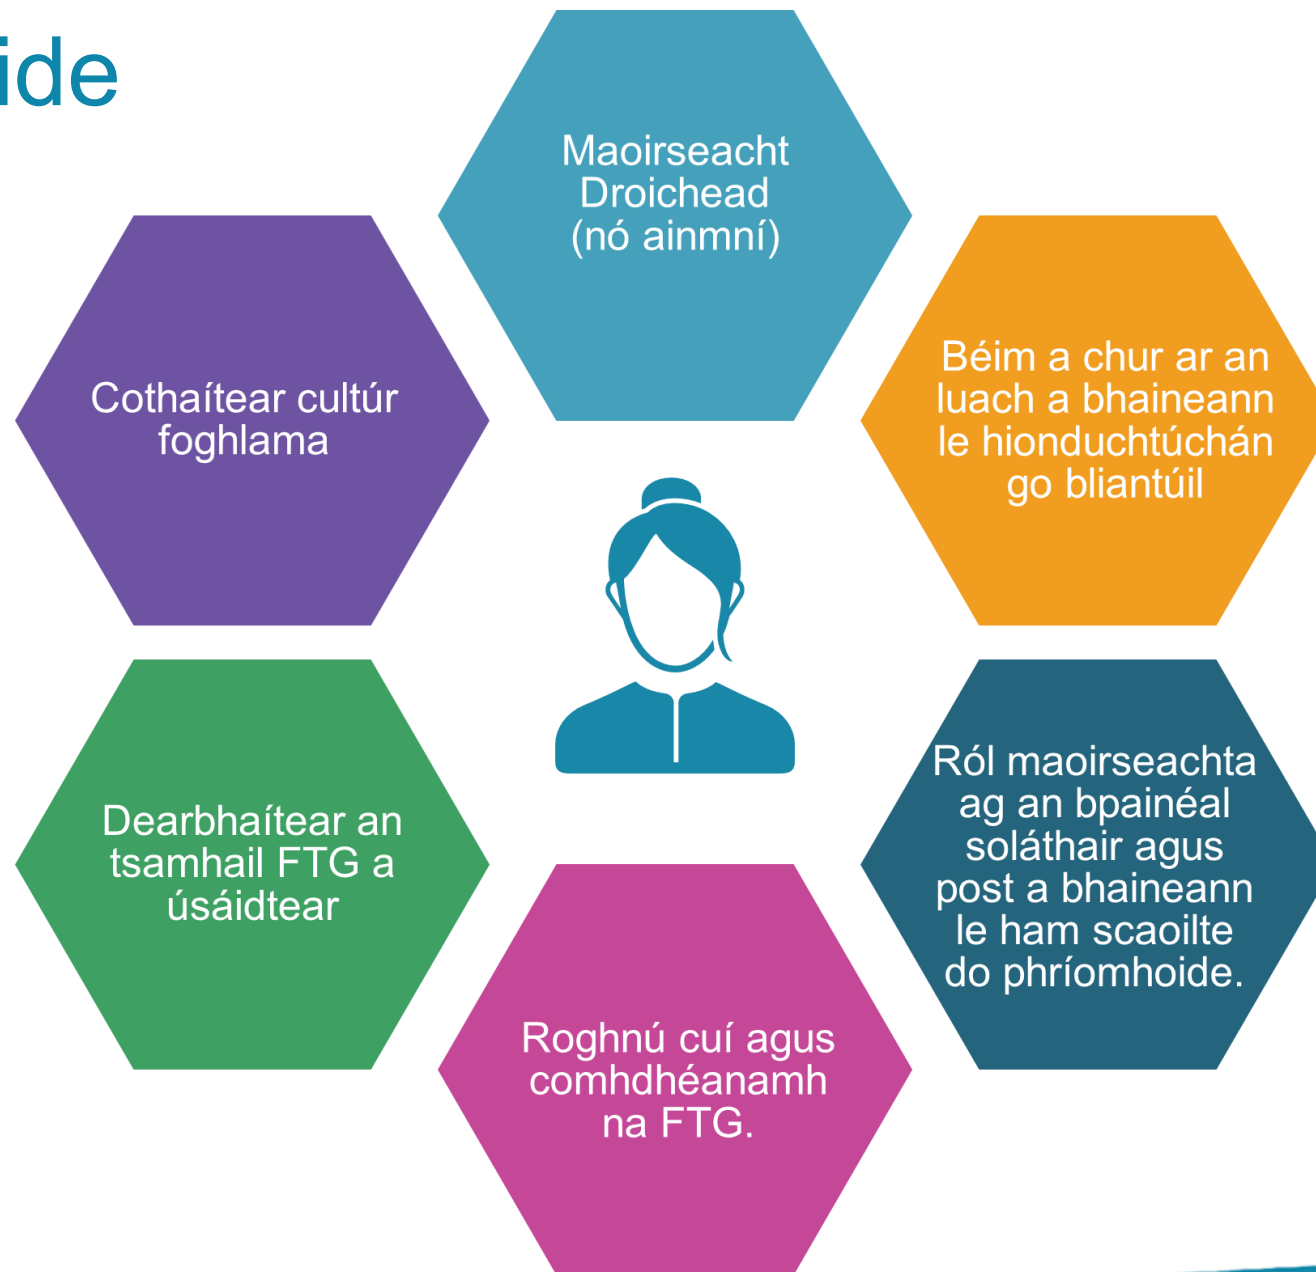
ide

Maoirseacht Droichead (nó ainmní)

Cothaítear cultúr foghlama

Béim a chur ar an luach a bhaineann le hionduchtúchán go bliantúil

Dearbhaítear an tsamhail FTG a úsáidtear

Ról maoirseachta ag an bpainéal soláthair agus post a bhaineann le ham scaoilte do phríomhoide.

Roghnú cuí agus comhdhéanamh na FTG.